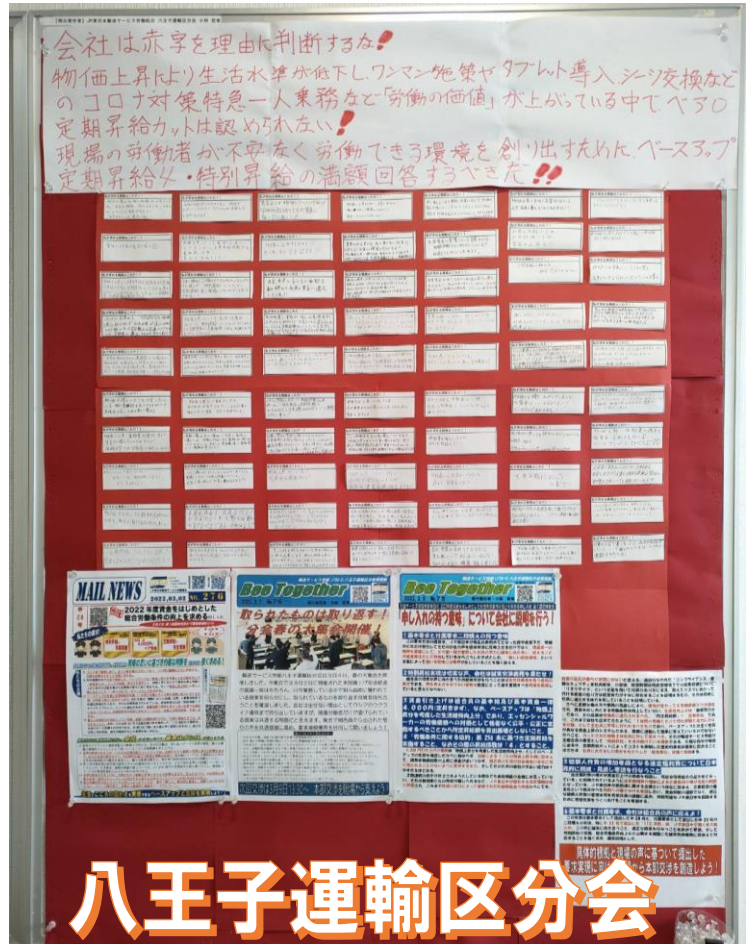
会社は赤字を理由に判断するな!
物価上昇により生活水準が低下し、ワンマン施策やタブレット導入、シーツ交換などのコロナ対策特急一人乗務など「労働の価値」が上がっている中でベア0、定期昇給カットは認められない!
現場の労働者が不安なく労働できる環境を創り出すために、ベースアップ、定期昇給・特別昇給の満額回答するべきだ!!

MAIL NEWS
2022年度賃金をはじめとした総合労働条件の向上を求める!

Bee Together
取られたものは取り返す!
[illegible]

Bee Together
申し入れの持つ意味について会社に説明を行う!

具体的根拠と現場の声に基づいて提出した要求実現に向け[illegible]本部交渉を前進させよう!

八王子運輸区分会